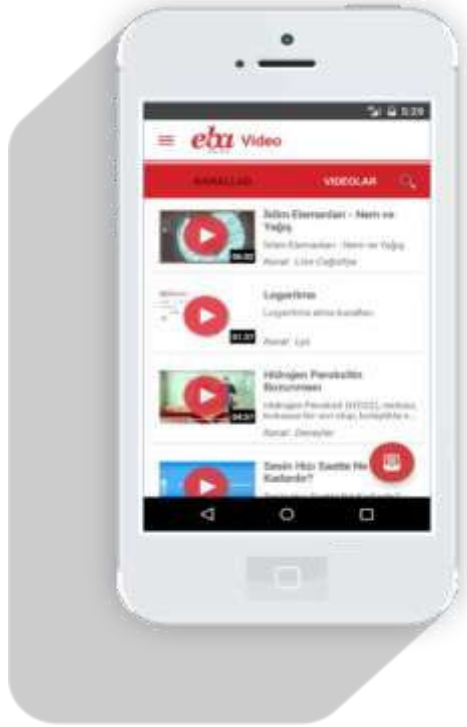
5:29

eba Video

KANALLAR VIDEOLAR

İklim Elemanları - Nem ve Yağış
İklim Elemanları - Nem ve Yağış
Kanal: Lise Coğrafya
06:05

Logaritma
Logaritma alma kuralları
Kanal: Lys
01:25

Hidrojen Peroksitin Bozunması
Hidrojen Peroksit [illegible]
Kanal: Deneyler
04:31

Sesin Hızı Saatte Ne Kadardır?
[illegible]